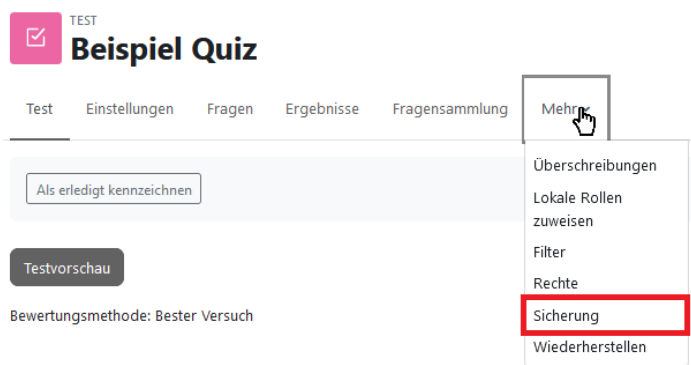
TEST
Beispiel Quiz

Test Einstellungen Fragen Ergebnisse Fragensammlung Mehr

Als erledigt kennzeichnen

Testvorschau

Bewertungsmethode: Bester Versuch

Überschreibungen
Lokale Rollen zuweisen
Filter
Rechte
Sicherung
Wiederherstellen